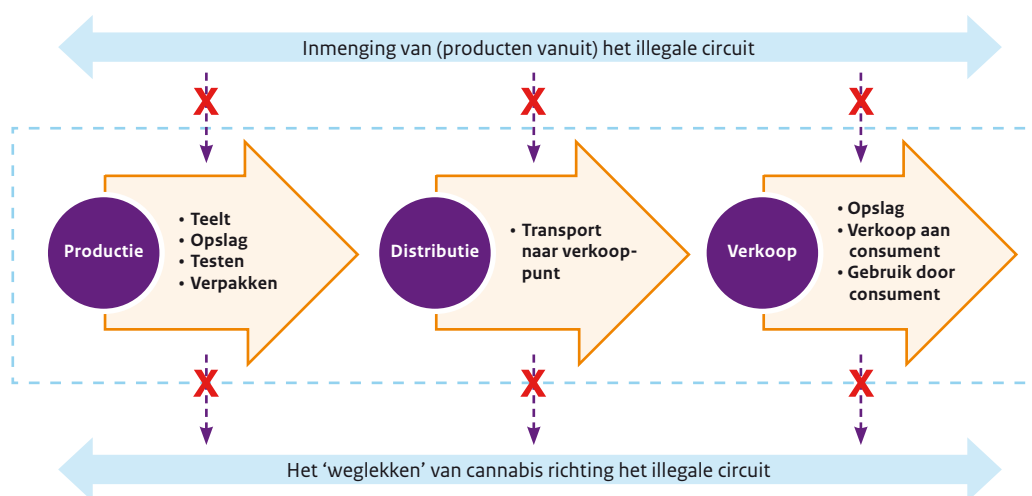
Inmenging van (producten vanuit) het illegale circuit

Productie

- Teelt
- Opslag
- Testen
- Verpakken

Distributie

- Transport naar verkooppunt

Verkoop

- Opslag
- Verkoop aan consument
- Gebruik door consument

Het 'weglekken' van cannabis richting het illegale circuit